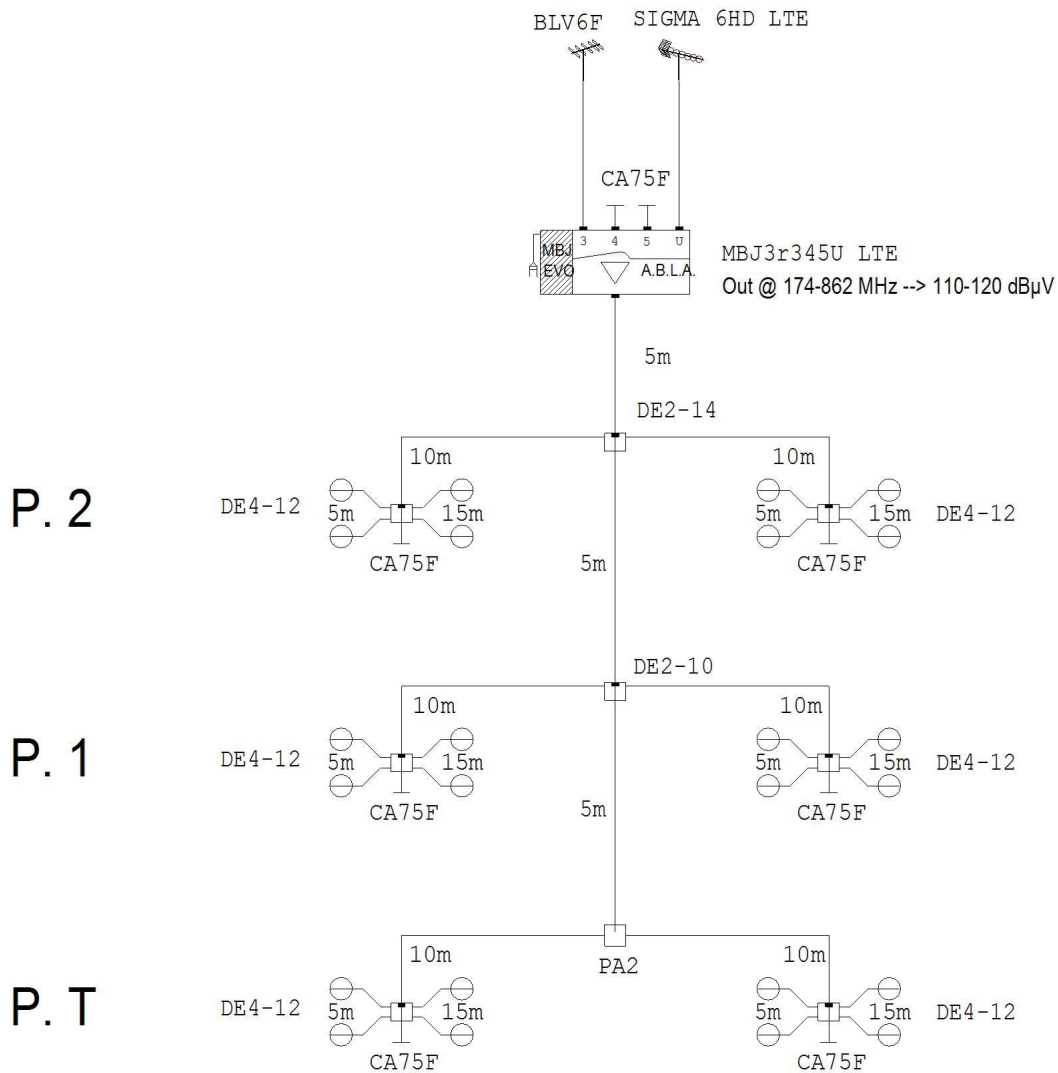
BLV6F SIGMA 6HD LTE

CA75F

3 4 5 U

MBJ EVO

A.B.L.A.

MBJ3r345U LTE
Out @ 174-862 MHz --> 110-120 dBµV

5m

DE2-14

10m

10m

P. 2

DE4-12 5m 15m

CA75F

5m

5m 15m DE4-12

CA75F

DE2-10

10m

10m

P. 1

DE4-12 5m 15m

CA75F

5m

5m 15m DE4-12

CA75F

10m

PA2

10m

P. T

DE4-12 5m 15m

CA75F

5m 15m DE4-12

CA75F